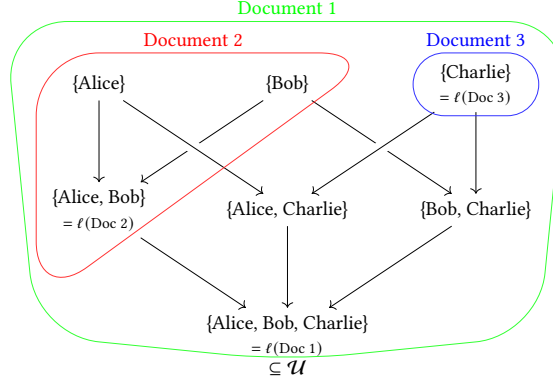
Document 1

Document 2

Document 3

{Alice}

{Bob}

{Charlie}
$= \ell(\text{Doc } 3)$

{Alice, Bob}
$= \ell(\text{Doc } 2)$

{Alice, Charlie}

{Bob, Charlie}

{Alice, Bob, Charlie}
$= \ell(\text{Doc } 1)$
$\subseteq \mathcal{U}$